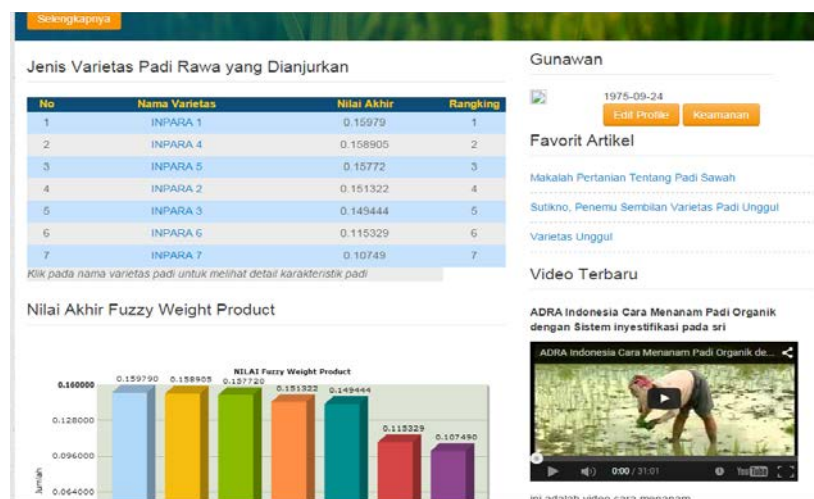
Selengkapnya

Jenis Varietas Padi Rawa yang Dianjurkan

| No | Nama Varietas | Nilai Akhir | Rangking |
|---|---|---|---|
| 1 | INPARA 1 | 0.15979 | 1 |
| 2 | INPARA 4 | 0.158905 | 2 |
| 3 | INPARA 5 | 0.15772 | 3 |
| 4 | INPARA 2 | 0.151322 | 4 |
| 5 | INPARA 3 | 0.149444 | 5 |
| 6 | INPARA 6 | 0.115329 | 6 |
| 7 | INPARA 7 | 0.10749 | 7 |

Klik pada nama varietas padi untuk melihat detail karakteristik padi

Nilai Akhir Fuzzy Weight Product

NILAI Fuzzy Weight Product

0.160000
0.128000
0.096000
0.064000
Jumlah

0.159790 0.158905 0.157720 0.151322 0.149444 0.115329 0.107490

Gunawan

1975-09-24

Edit Profile Keamanan

Favorit Artikel

Makalah Pertanian Tentang Padi Sawah

Sutikno, Penemu Sembilan Varietas Padi Unggul

Varietas Unggul

Video Terbaru

ADRA Indonesia Cara Menanam Padi Organik dengan Sistem inyestifikasi pada sri

ADRA Indonesia Cara Menanam Padi Organik de...

0:00 / 31:01

YouTube

ini adalah video cara menanam